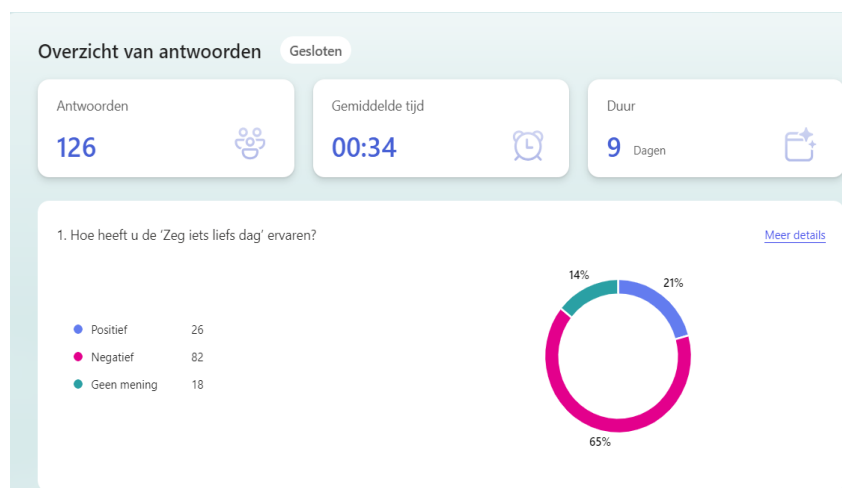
Overzicht van antwoorden Gesloten

Antwoorden
126

Gemiddelde tijd
00:34

Duur
9 Dagen

1. Hoe heeft u de 'Zeg iets liefs dag' ervaren?

Meer details

Positief 26
Negatief 82
Geen mening 18

14%
21%
65%